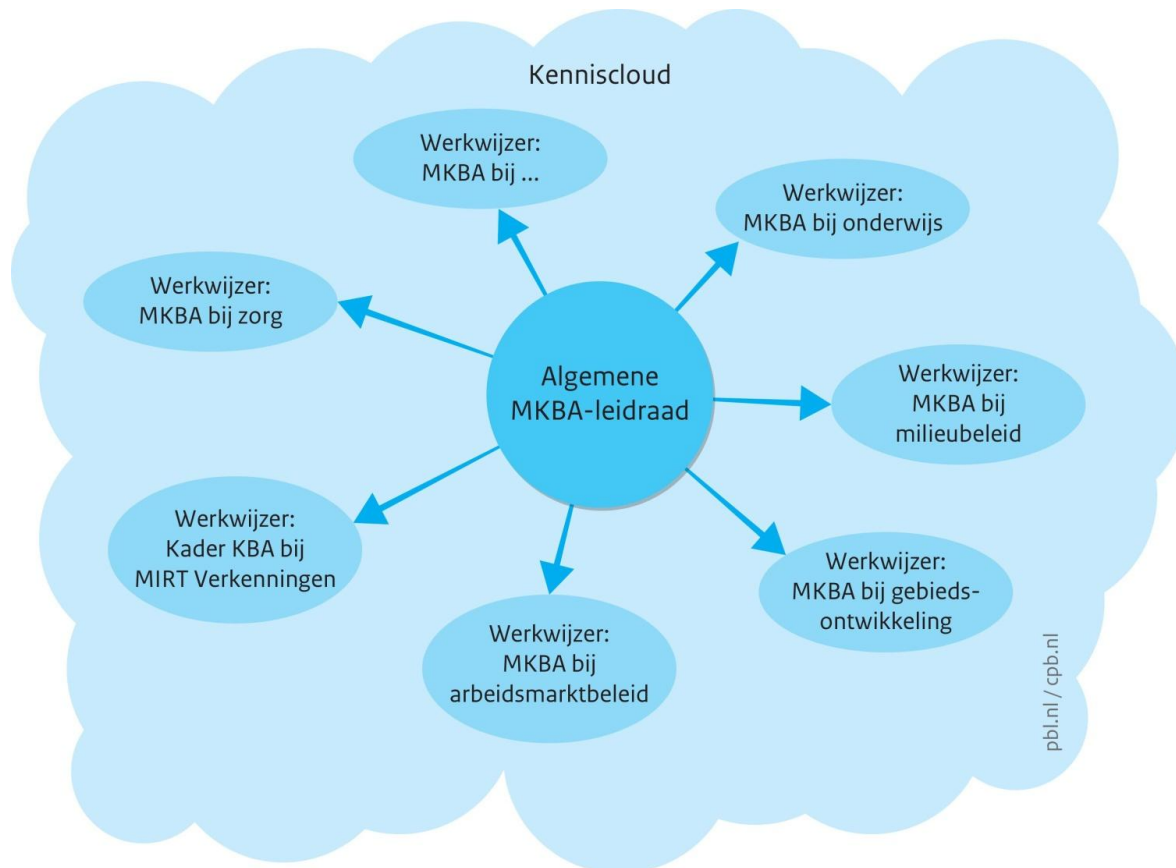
Kenniscloud

Werkwijzer: MKBA bij ...

Werkwijzer: MKBA bij onderwijs

Werkwijzer: MKBA bij zorg

Algemene MKBA-leidraad

Werkwijzer: MKBA bij milieubeleid

Werkwijzer: Kader KBA bij MIRT Verkenningen

Werkwijzer: MKBA bij gebiedsontwikkeling

Werkwijzer: MKBA bij arbeidsmarktbeleid

pbl.nl / cpb.nl